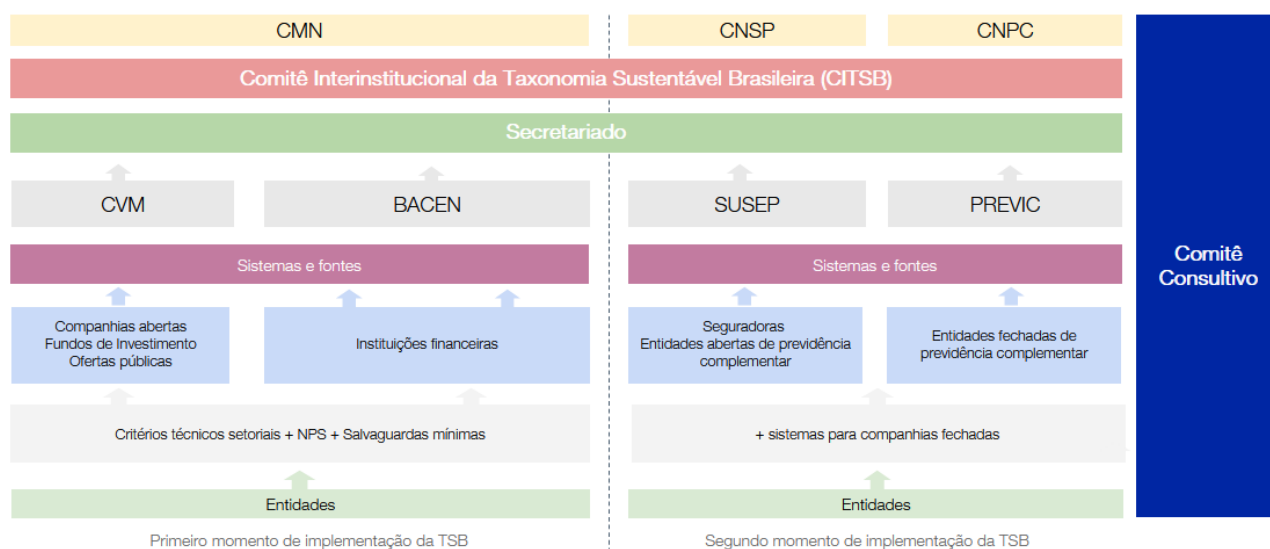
CMN

CNSP

CNPC

Comitê Interinstitucional da Taxonomia Sustentável Brasileira (CITSB)

Secretariado

CVM

BACEN

SUSEP

PREVIC

Comitê Consultivo

Sistemas e fontes

Sistemas e fontes

Companhias abertas
Fundos de Investimento
Ofertas públicas

Instituições financeiras

Seguradoras
Entidades abertas de previdência complementar

Entidades fechadas de previdência complementar

Critérios técnicos setoriais + NPS + Salvaguardas mínimas

+ sistemas para companhias fechadas

Entidades

Entidades

Primeiro momento de implementação da TSB

Segundo momento de implementação da TSB